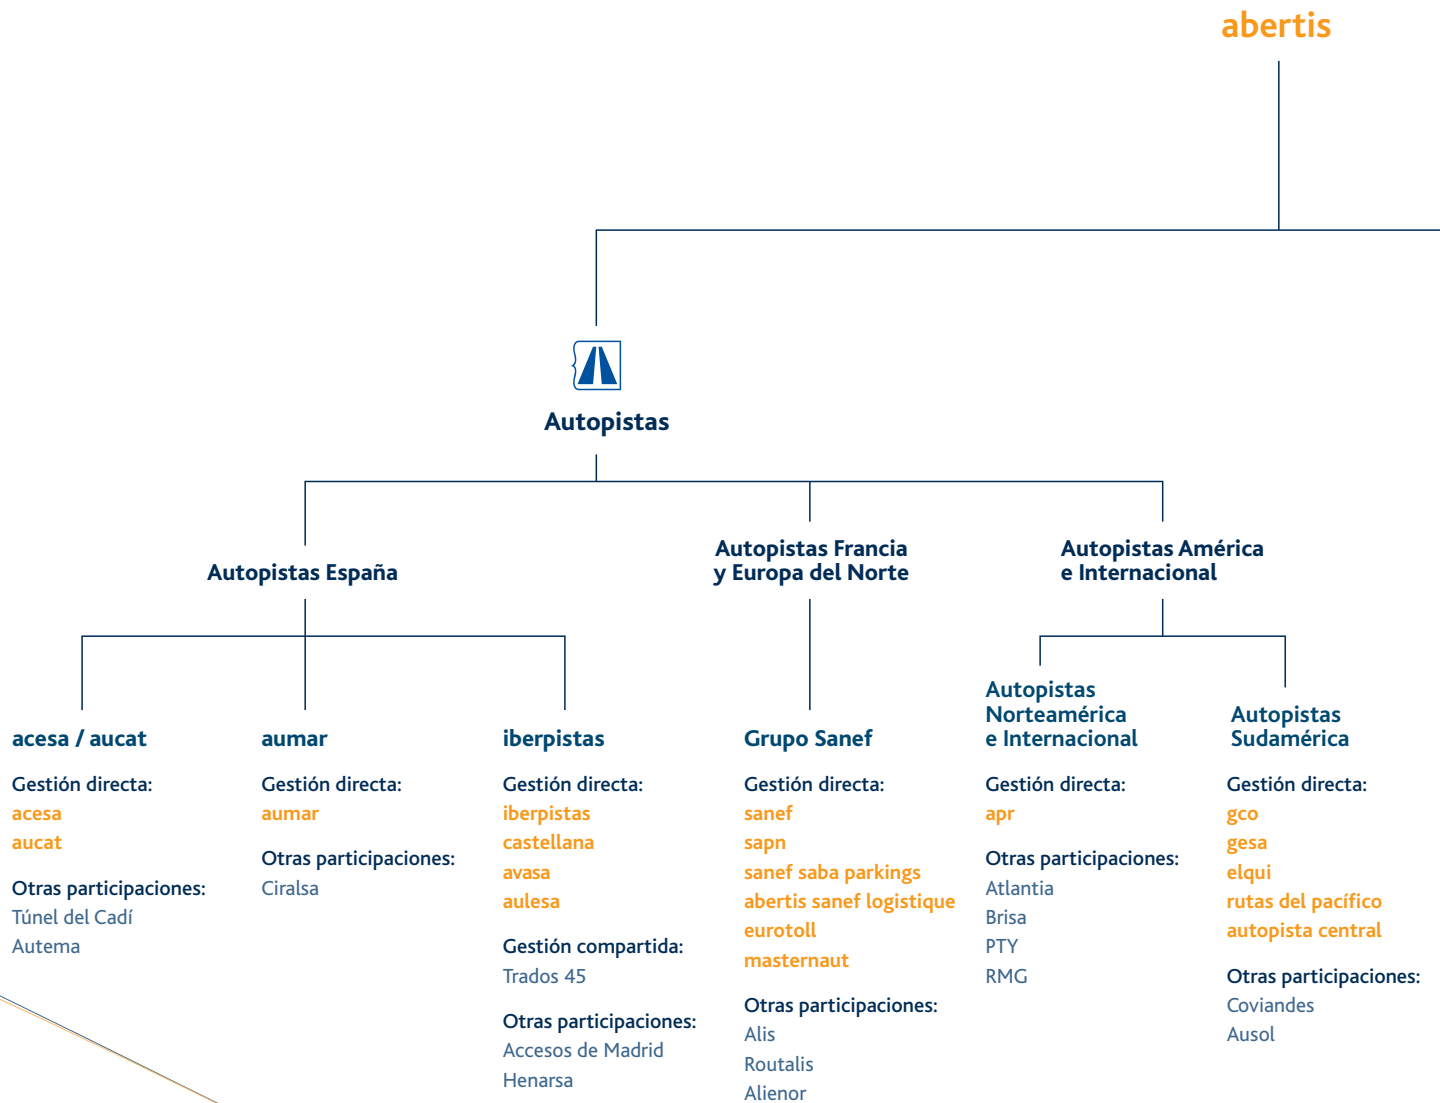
abertis

Autopistas

Autopistas España

Autopistas Francia y Europa del Norte

Autopistas América e Internacional

acesa / aucat

Gestión directa:
acesa
aucat

Otras participaciones:
Túnel del Cadí
Autema

aumar

Gestión directa:
aumar

Otras participaciones:
Ciralsa

iberpistas

Gestión directa:
iberpistas
castellana
avasa
aulesa

Gestión compartida:
Trados 45

Otras participaciones:
Accesos de Madrid
Henarsa

Grupo Sanef

Gestión directa:
sanef
sapn
sanef saba parkings
abertis sanef logistique
eurotoll
masternaut

Otras participaciones:
Alis
Routalis
Alienor

Autopistas Norteamérica e Internacional

Gestión directa:
apr

Otras participaciones:
Atlantia
Brisa
PTY
RMG

Autopistas Sudamérica

Gestión directa:
gco
gesa
elqui
rutas del pacífico
autopista central

Otras participaciones:
Coviandes
Ausol